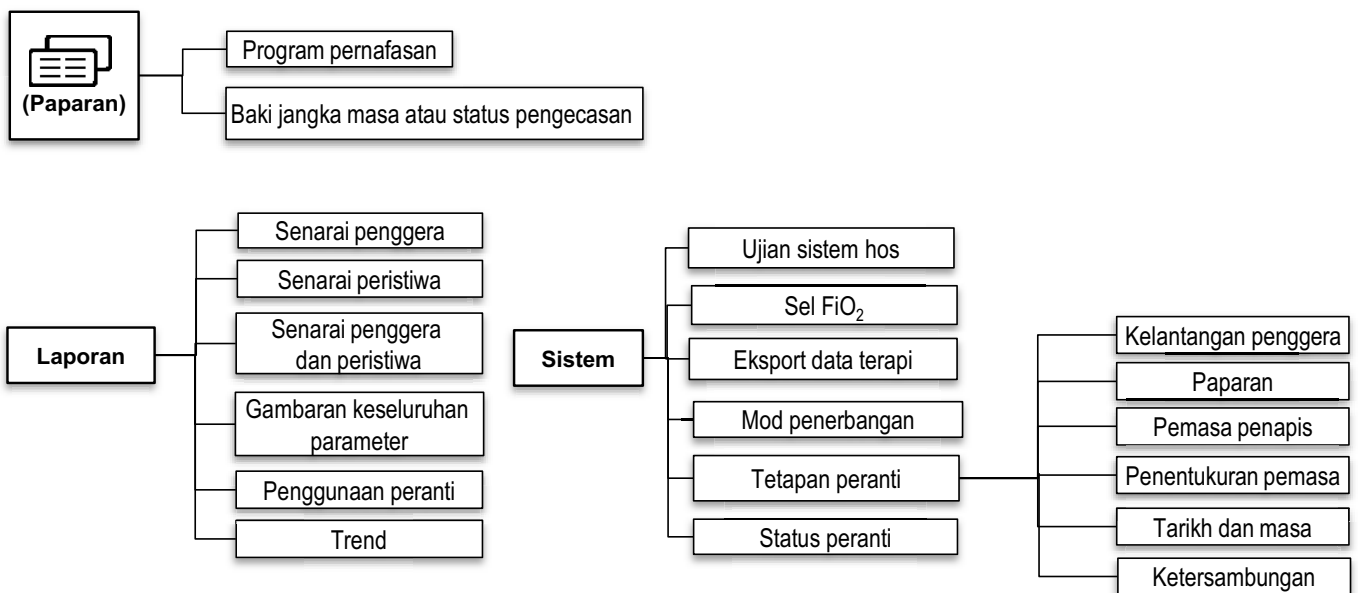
(Paparan)

Program pernafasan

Baki jangka masa atau status pengecasan

Laporan

Senarai penggera

Senarai peristiwa

Senarai penggera dan peristiwa

Gambaran keseluruhan parameter

Penggunaan peranti

Trend

Sistem

Ujian sistem hos

Sel $FiO_2$

Eksport data terapi

Mod penerbangan

Tetapan peranti

Status peranti

Kelantangan penggera

Paparan

Pemasa penapis

Penentukuran pemasa

Tarikh dan masa

Ketersambungan